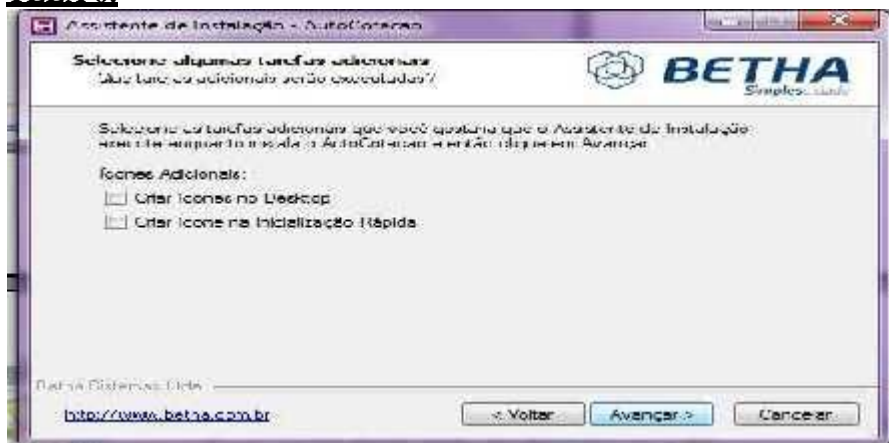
Assistente de Instalação - AutoCotacao

Selecione algumas tarefas adicionais
Quais tarefas adicionais serão executadas?

BETHA
Simples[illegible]

Selecione as tarefas adicionais que você gostaria que o Assistente de Instalação executasse enquanto instala o AutoCotacao e então clique em Avançar.

Ícones Adicionais:

Criar ícones no Desktop

Criar ícone na Inicialização Rápida

Betha Sistemas Ltda

http://www.betha.com.br

< Voltar

Avançar >

Cancelar